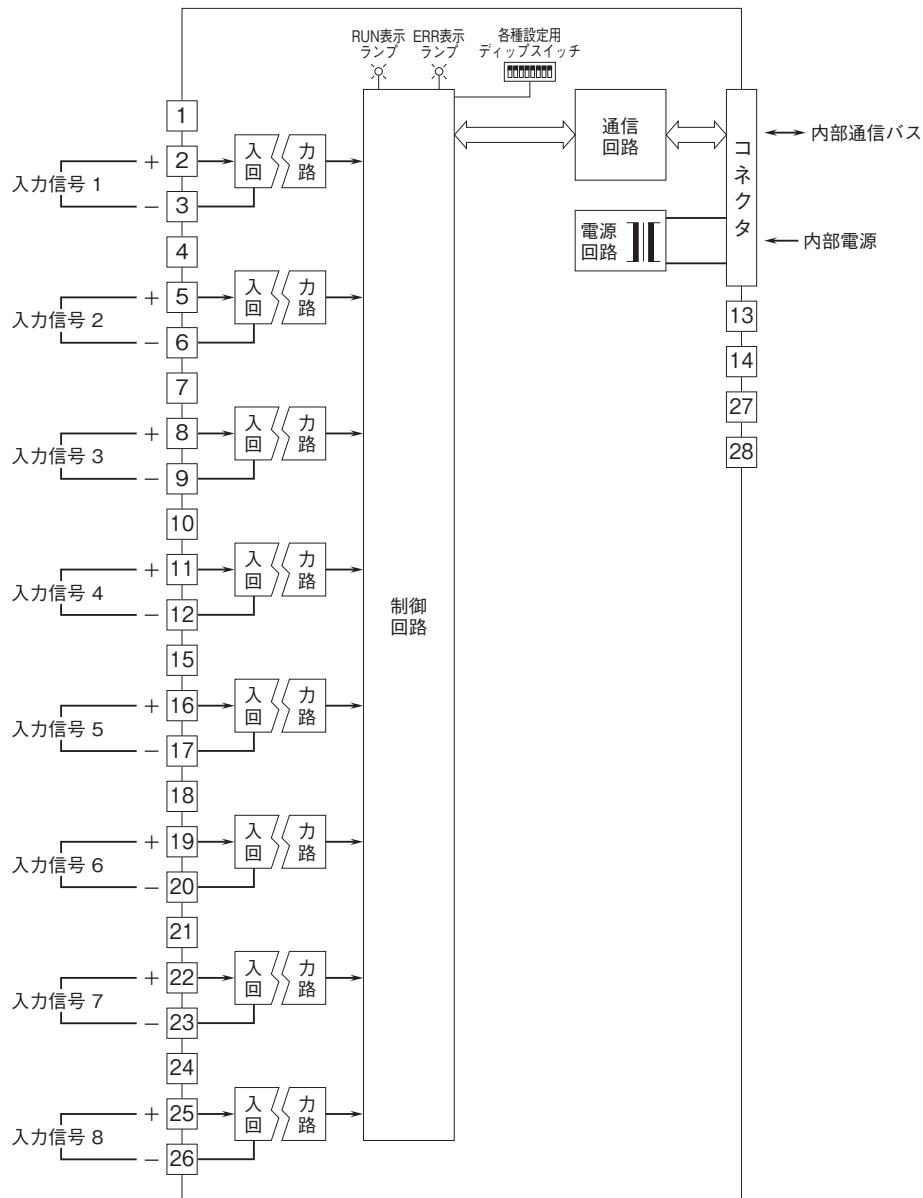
RUN表示
ランプ

ERR表示
ランプ

各種設定用
ディップスイッチ

通信
回路

コネクタ

内部通信バス

電源
回路

内部電源

13
14
27
28

制御
回路

1

入力信号 1
+ 2
− 3
入
回
力
路

4

入力信号 2
+ 5
− 6
入
回
力
路

7

入力信号 3
+ 8
− 9
入
回
力
路

10

入力信号 4
+ 11
− 12
入
回
力
路

15

入力信号 5
+ 16
− 17
入
回
力
路

18

入力信号 6
+ 19
− 20
入
回
力
路

21

入力信号 7
+ 22
− 23
入
回
力
路

24

入力信号 8
+ 25
− 26
入
回
力
路